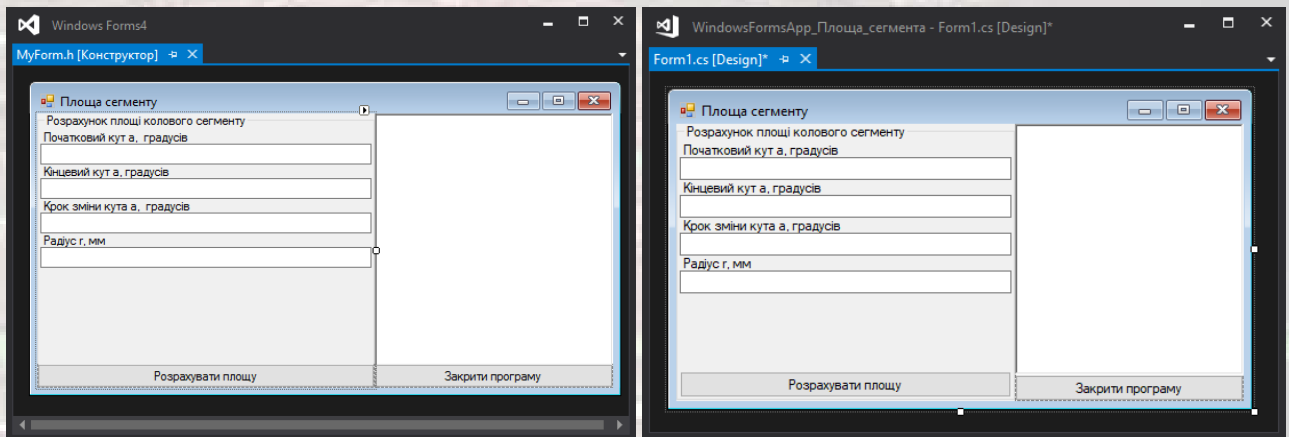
Windows Forms4

MyForm.h [Конструктор]

Площа сегменту

Розрахунок площі колового сегменту

Початковий кут a,  градусів

Кінцевий кут a, градусів

Крок зміни кута a,  градусів

Радіус r, мм

Розрахувати площу

Закрити програму

WindowsFormsApp_Площа_сегмента - Form1.cs [Design]*

Form1.cs [Design]*

Площа сегменту

Розрахунок площі колового сегменту

Початковий кут a, градусів

Кінцевий кут a, градусів

Крок зміни кута a, градусів

Радіус r, мм

Розрахувати площу

Закрити програму